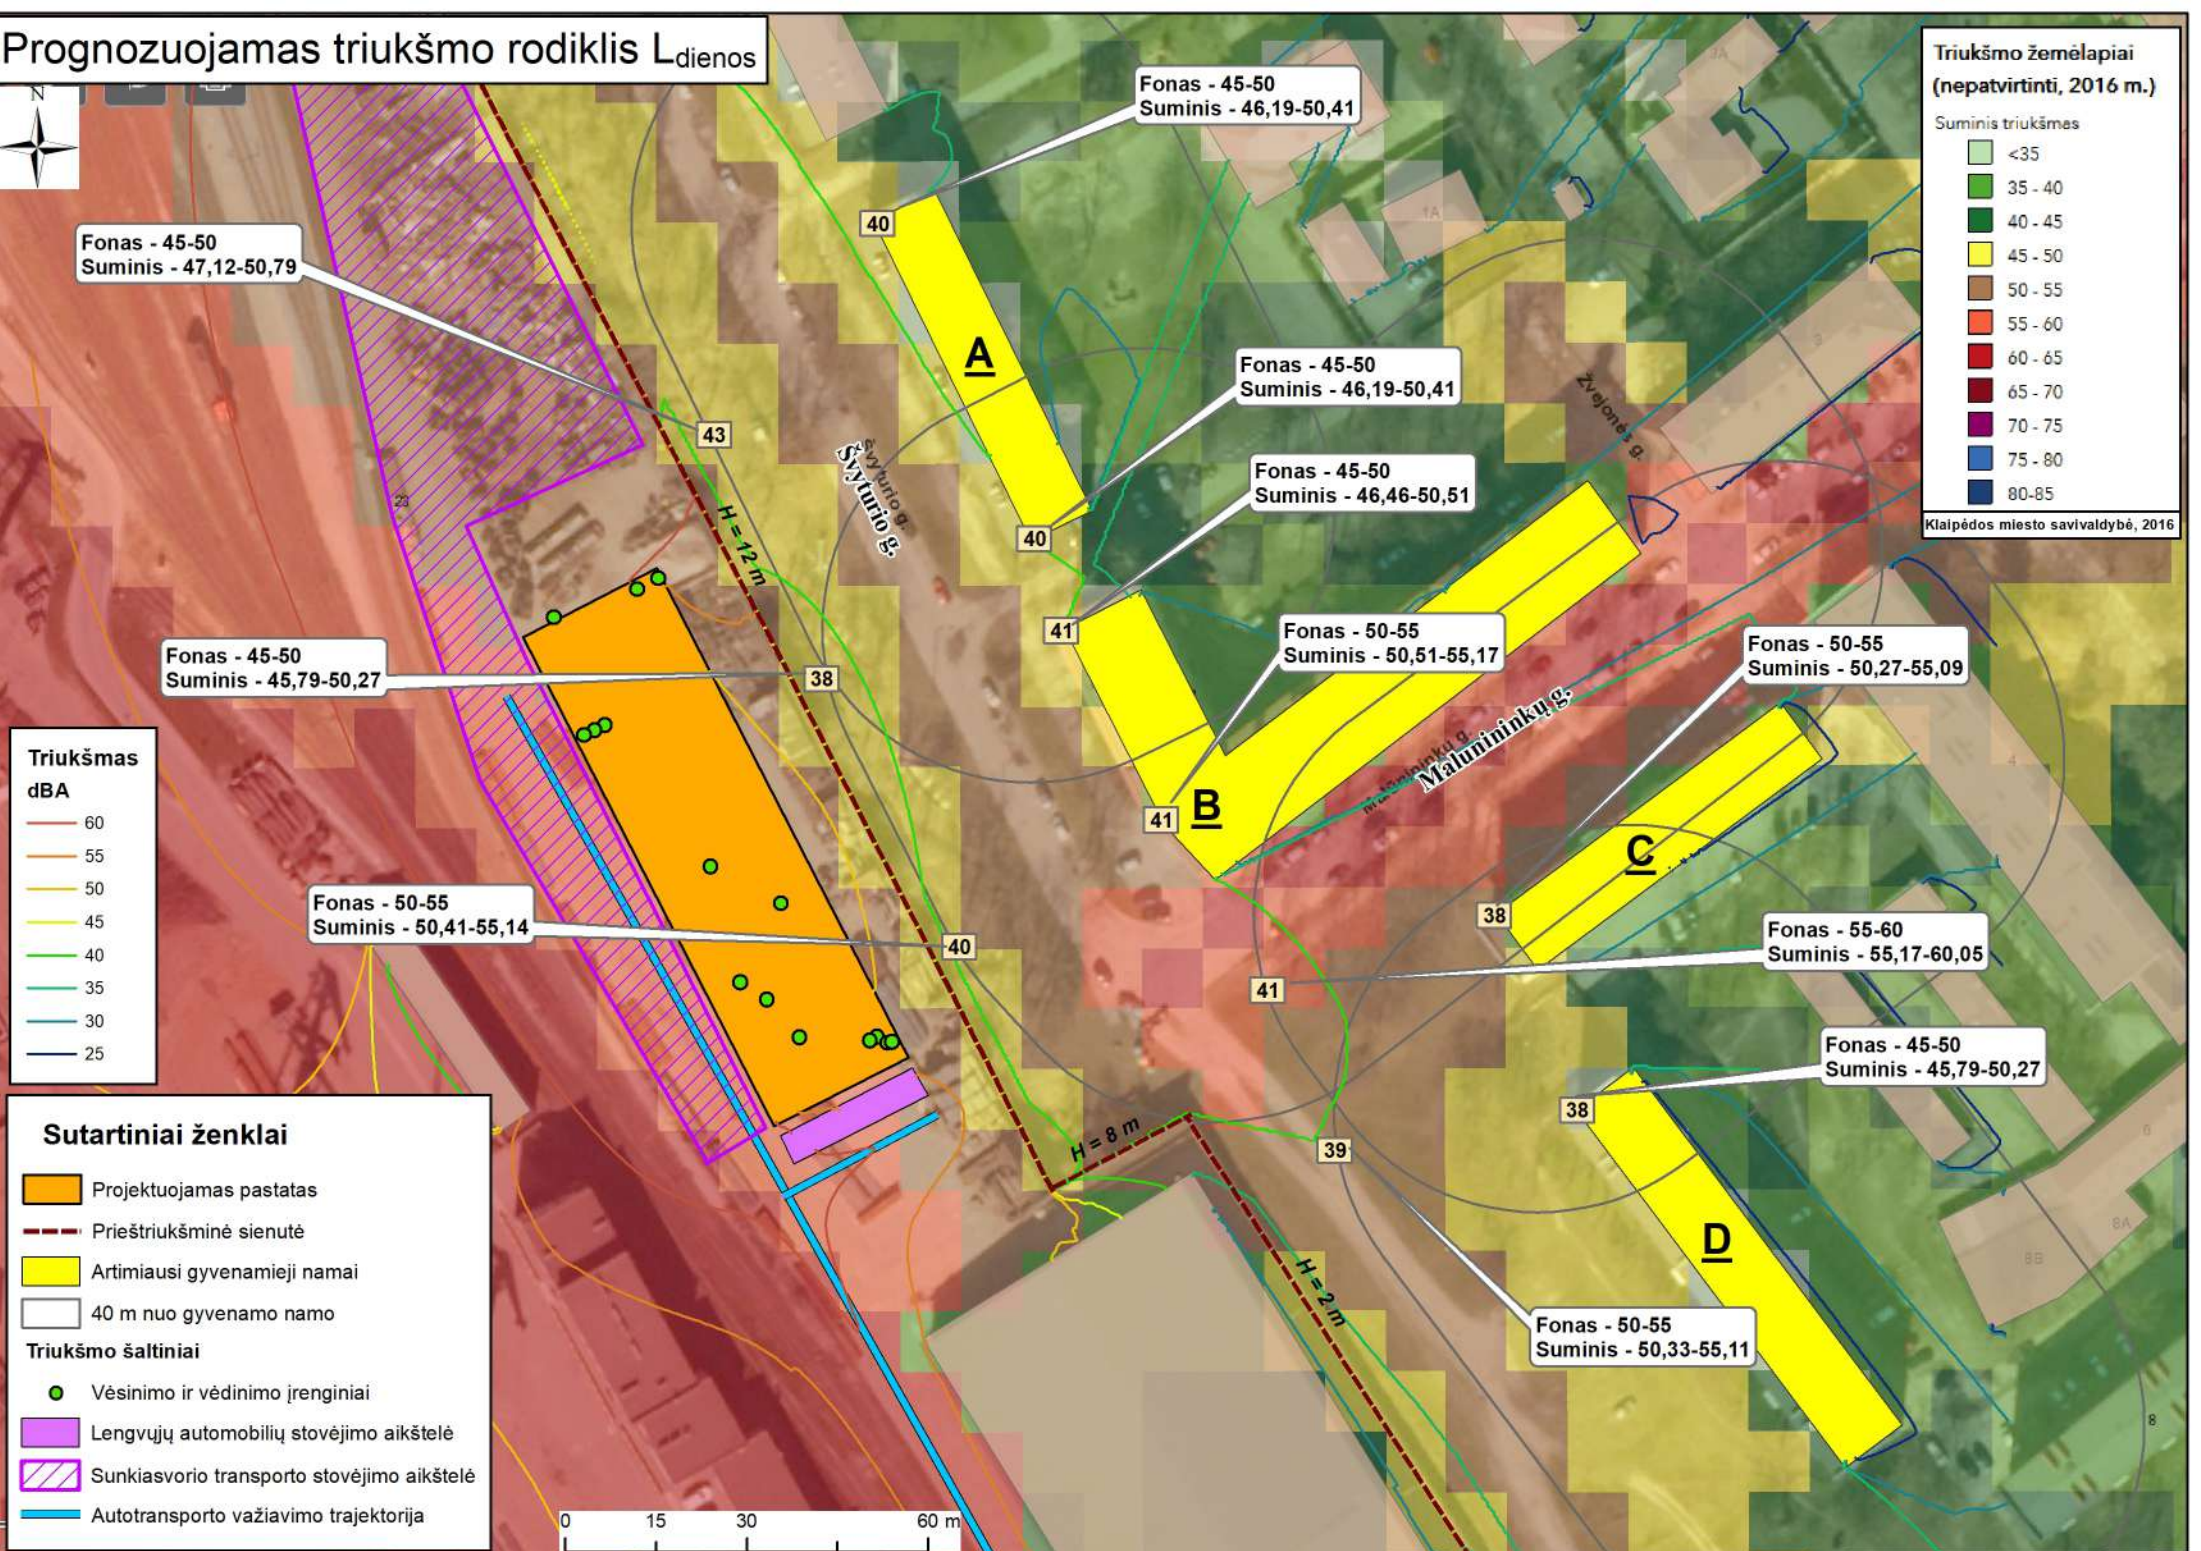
Prognozuojamas triukšmo rodiklis $L_{dienos}$

N

Triukšmo žemėlapiai (nepatvirtinti, 2016 m.)
Suminis triukšmas
<35
35 - 40
40 - 45
45 - 50
50 - 55
55 - 60
60 - 65
65 - 70
70 - 75
75 - 80
80-85
Klaipėdos miesto savivaldybė, 2016

Fonas - 45-50
Suminis - 46,19-50,41

Fonas - 45-50
Suminis - 47,12-50,79

Fonas - 45-50
Suminis - 46,19-50,41

Fonas - 45-50
Suminis - 46,46-50,51

Fonas - 50-55
Suminis - 50,51-55,17

Fonas - 50-55
Suminis - 50,27-55,09

Fonas - 45-50
Suminis - 45,79-50,27

Fonas - 50-55
Suminis - 50,41-55,14

Fonas - 55-60
Suminis - 55,17-60,05

Fonas - 45-50
Suminis - 45,79-50,27

Fonas - 50-55
Suminis - 50,33-55,11

40
A
43
40
41
38
41
B
38
C
40
41
38
39
D

Švyturio g.
Žvejonės g.
Malūnininkų g.
H = 12 m
H = 8 m
H = 2 m

Triukšmas dBA
60
55
50
45
40
35
30
25

Sutartiniai ženklai
Projektuojamas pastatas
Prieštriukšminė sienutė
Artimiausi gyvenamieji namai
40 m nuo gyvenamo namo
Triukšmo šaltiniai
Vėsinimo ir vėdinimo įrenginiai
Lengvųjų automobilių stovėjimo aikštelė
Sunkiasvorio transporto stovėjimo aikštelė
Autotransporto važiavimo trajektorija

0 15 30 60 m